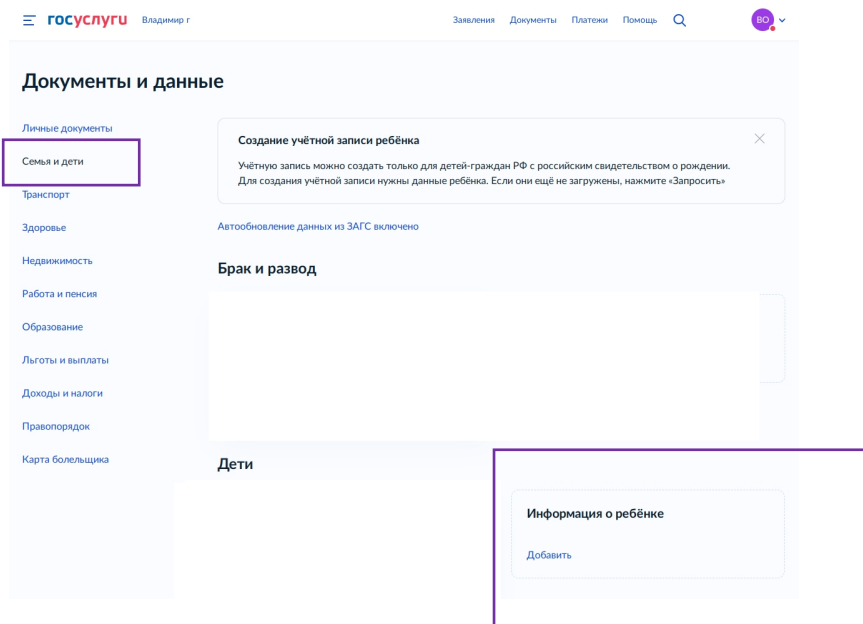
госуслуги Владимир г

Заявления Документы Платежи Помощь

ВО

Документы и данные

Личные документы
Семья и дети
Транспорт
Здоровье
Недвижимость
Работа и пенсия
Образование
Льготы и выплаты
Доходы и налоги
Правопорядок
Карта болельщика

Создание учётной записи ребёнка

Учётную запись можно создать только для детей-граждан РФ с российским свидетельством о рождении. Для создания учётной записи нужны данные ребёнка. Если они ещё не загружены, нажмите «Запросить»

Автообновление данных из ЗАГС включено

Брак и развод

Дети

Информация о ребёнке

Добавить